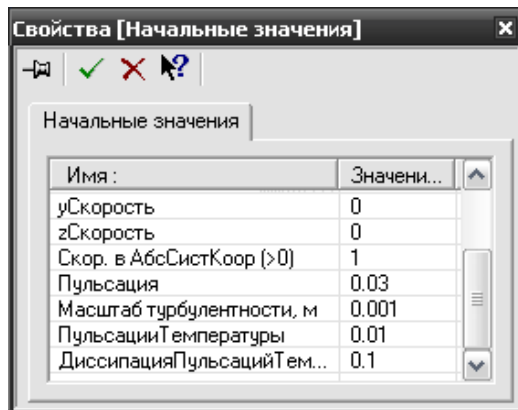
Свойства [Начальные значения]

Начальные значения

| Имя : | Значени... |
|---|---|
| yСкорость | 0 |
| zСкорость | 0 |
| Скор. в АбсСистКоор (>0) | 1 |
| Пульсация | 0.03 |
| Масштаб турбулентности, м | 0.001 |
| ПульсацииТемпературы | 0.01 |
| ДиссипацияПульсацийТем... | 0.1 |